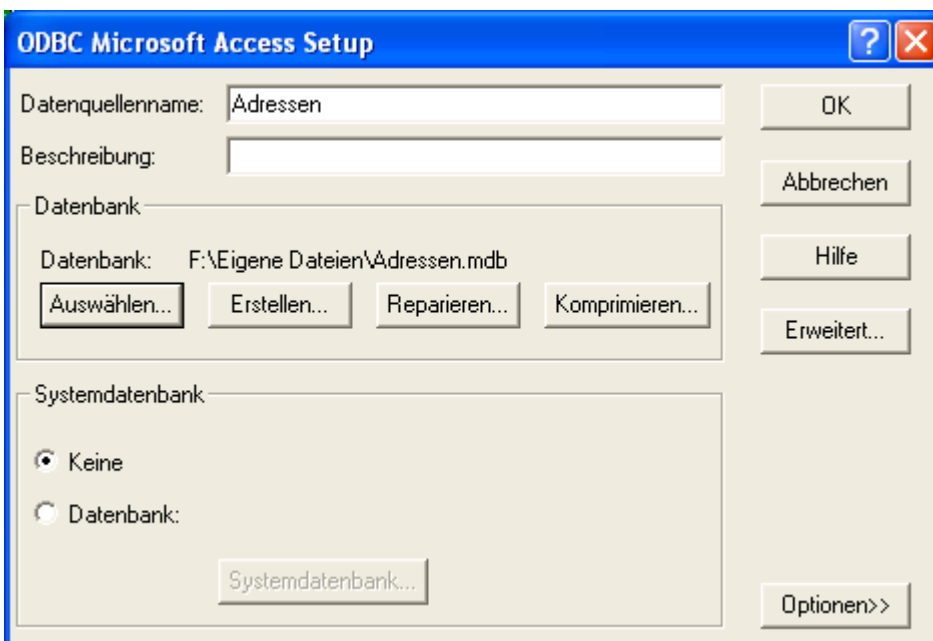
ODBC Microsoft Access Setup

Datenquellenname: Adressen

Beschreibung:

Datenbank

Datenbank: F:\Eigene Dateien\Adressen.mdb

Auswählen... Erstellen... Reparieren... Komprimieren...

Systemdatenbank

Keine

Datenbank:

Systemdatenbank...

OK

Abbrechen

Hilfe

Erweitert...

Optionen>>